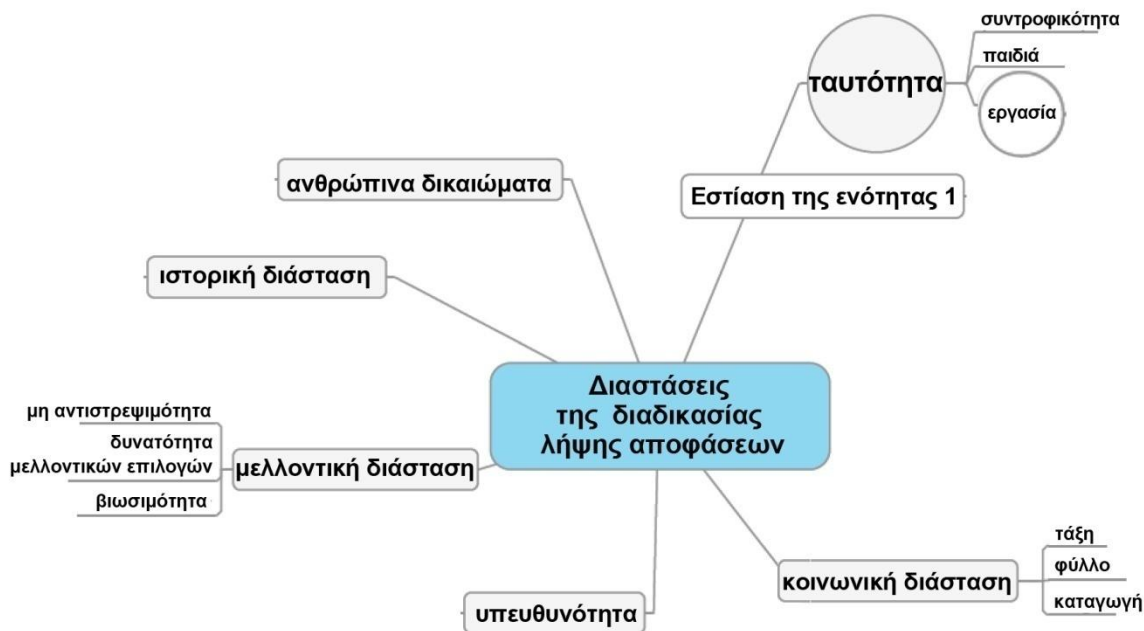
Διαστάσεις της διαδικασίας λήψης αποφάσεων

ταυτότητα

συντροφικότητα

παιδιά

εργασία

Εστίαση της ενότητας 1

ανθρώπινα δικαιώματα

ιστορική διάσταση

μελλοντική διάσταση

μη αντιστρεψιμότητα

δυνατότητα μελλοντικών επιλογών

βιωσιμότητα

υπευθυνότητα

κοινωνική διάσταση

τάξη

φύλλο

καταγωγή